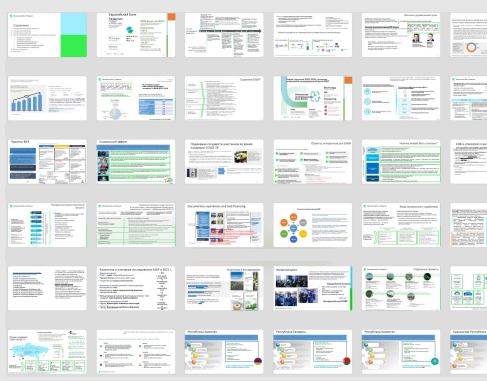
Содержание

Евразийский банк

Содержание EDB

Видение ЕБР

Социальный эффект

Поддержка государств-участников во время пандемии COVID-19

Проекты, интересные для ЕАБР

Документы, связанные с ЕБР

Республика Армения

Республика Беларусь

Республика Казахстан

Кыргызская Республика